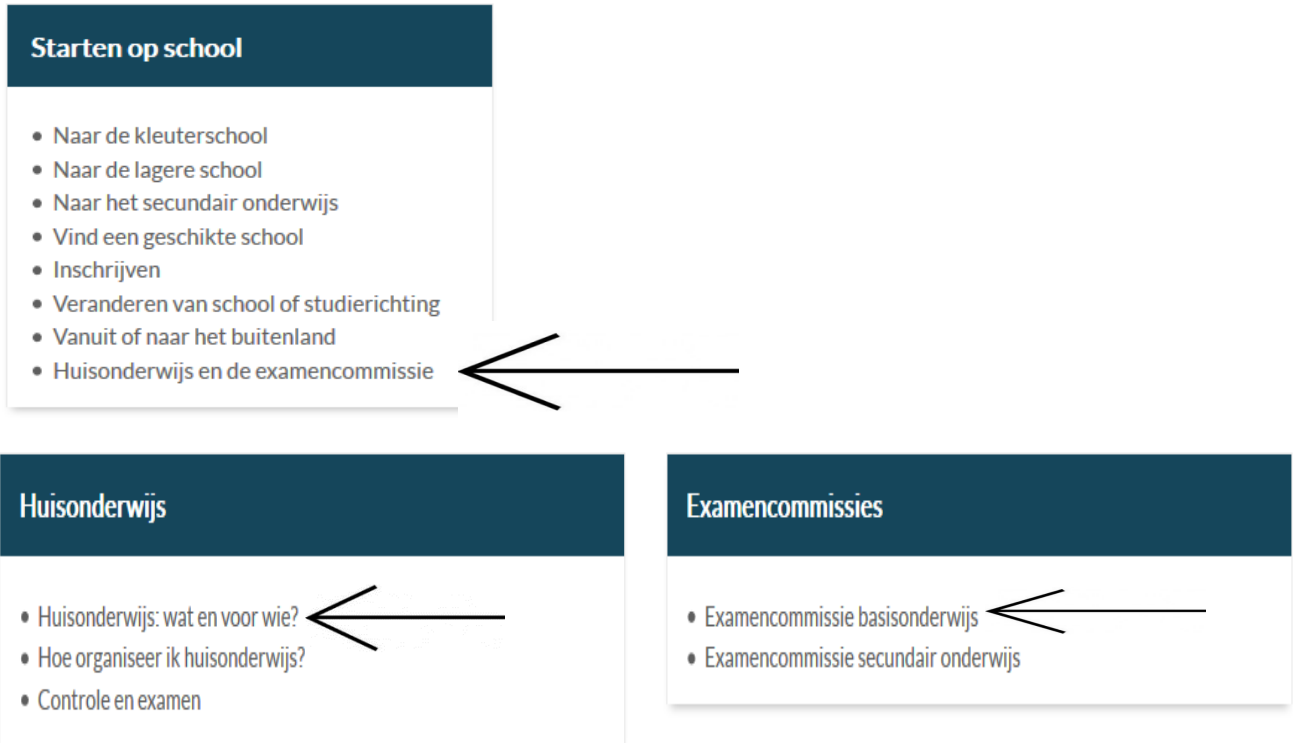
Starten op school

- Naar de kleuterschool
- Naar de lagere school
- Naar het secundair onderwijs
- Vind een geschikte school
- Inschrijven
- Veranderen van school of studierichting
- Vanuit of naar het buitenland
- Huisonderwijs en de examencommissie

Huisonderwijs

- Huisonderwijs: wat en voor wie?
- Hoe organiseer ik huisonderwijs?
- Controle en examen

Examencommissies

- Examencommissie basisonderwijs
- Examencommissie secundair onderwijs